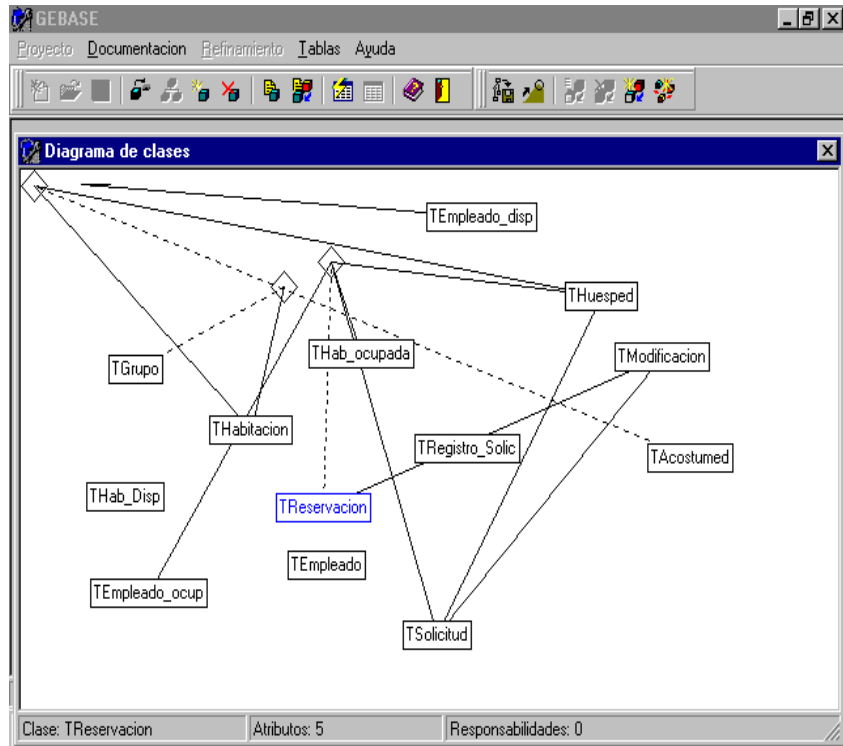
GEBASE

Proyecto Documentacion Refinamiento Tablas Ayuda

Diagrama de clases

TEmpleado_disp

THuesped

1

TGrupo

THab_ocupada

TModificacion

THabitacion

TRegistro_Solic

TAcostumed

THab_Disp

TReservacion

TEmpleado

TEmpleado_ocup

TSolicitud

Clase: TReservacion | Atributos: 5 | Responsabilidades: 0